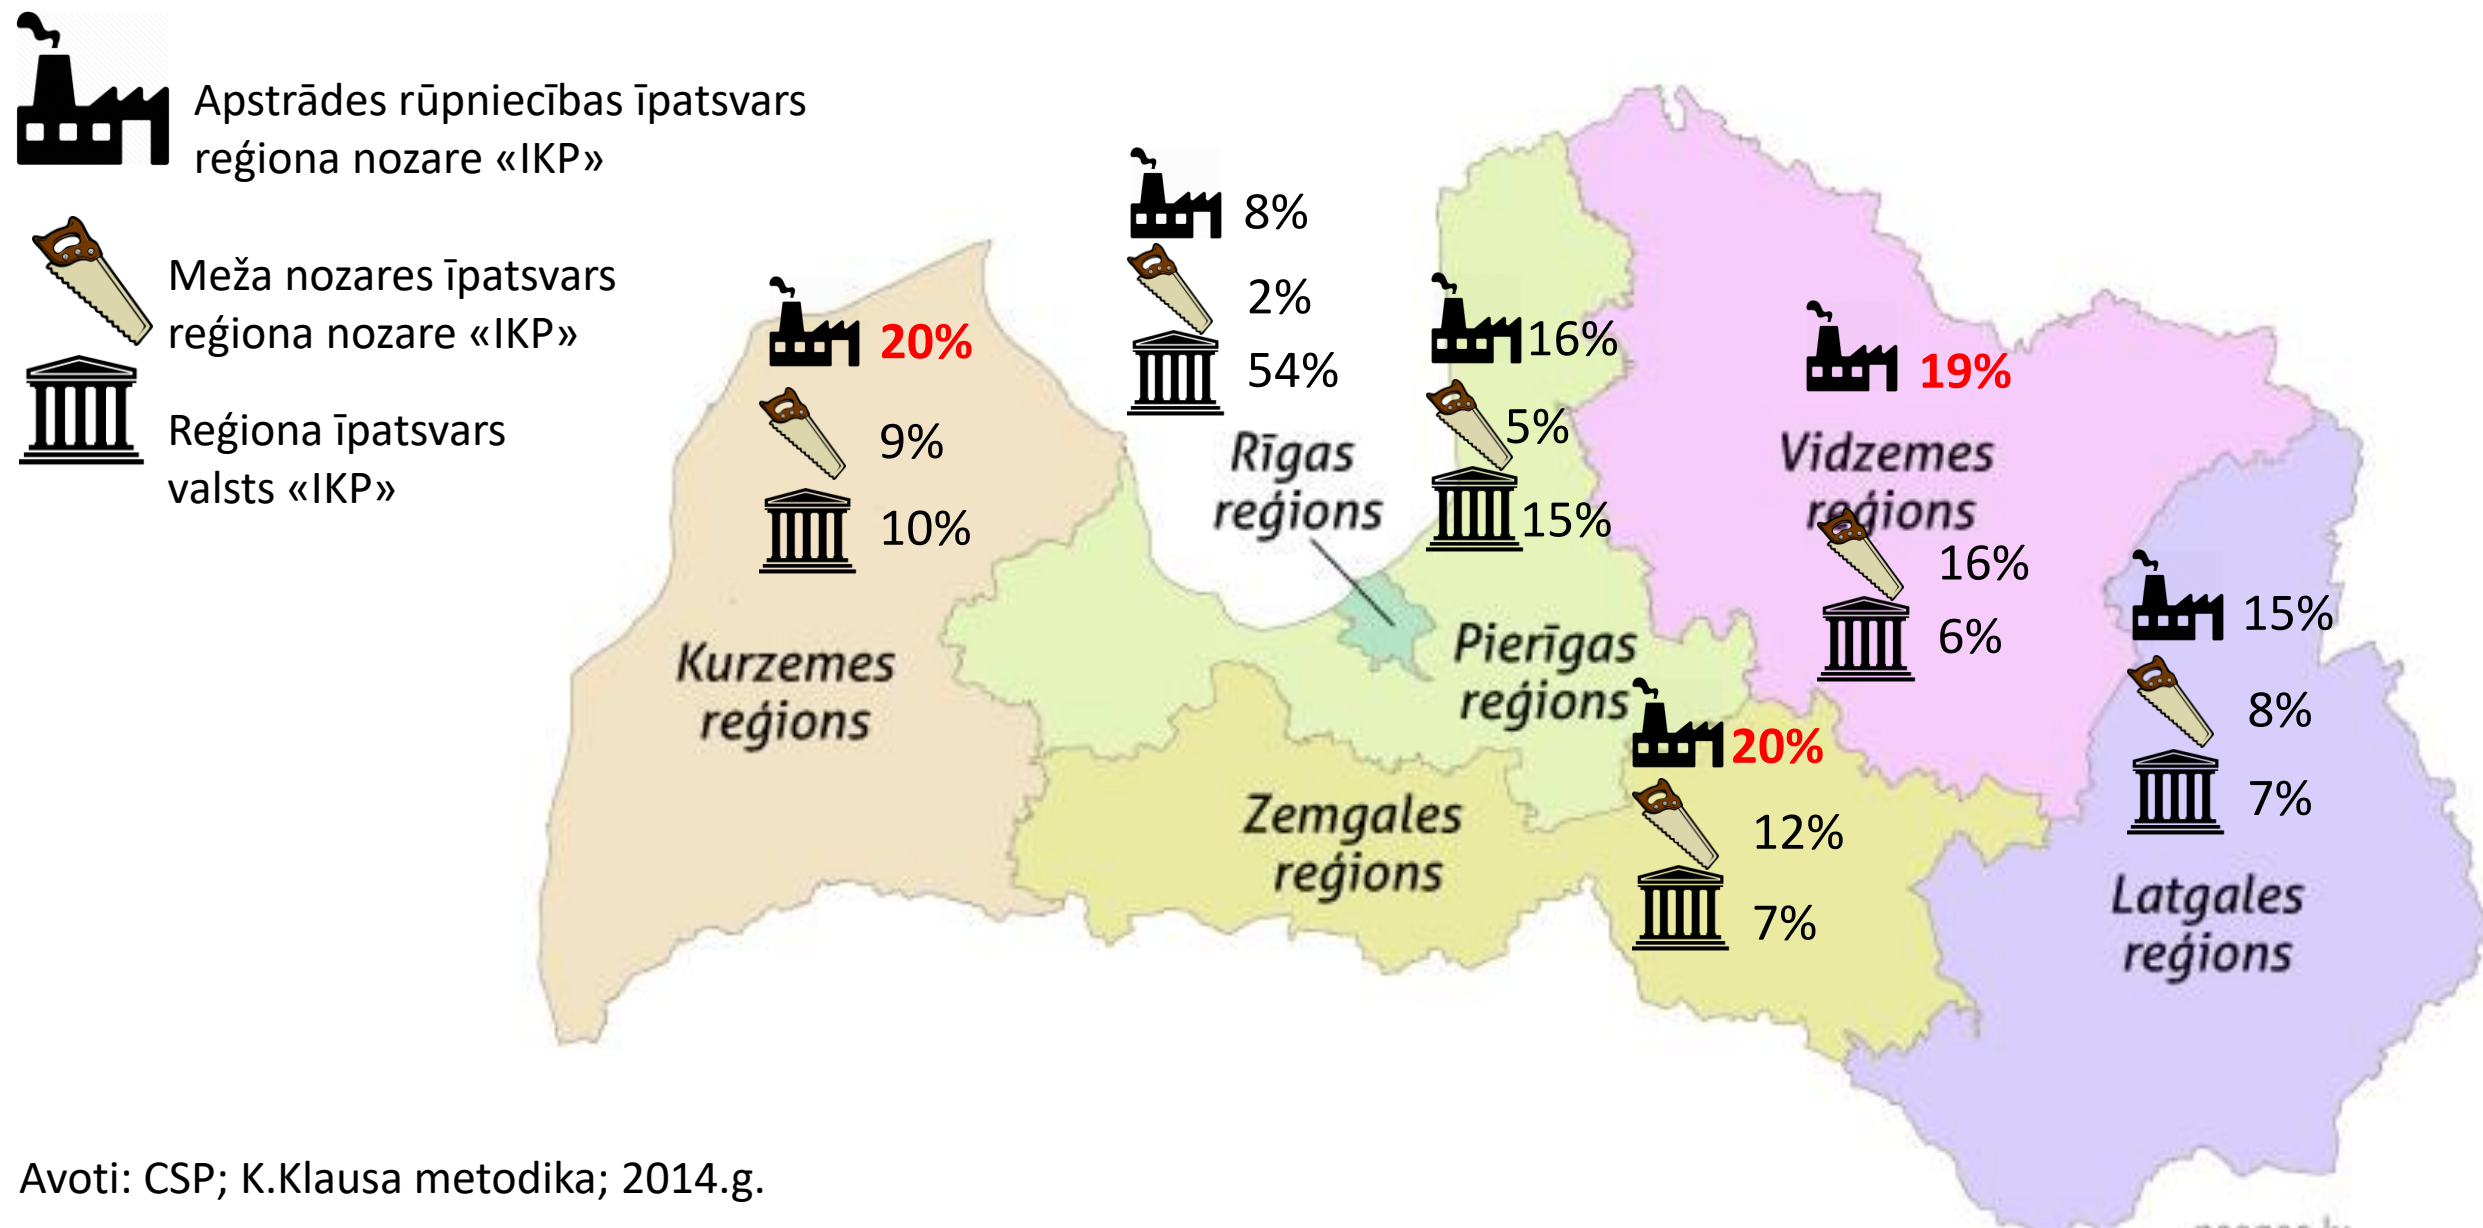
Apstrādes rūpniecības īpatsvars reģiona nozare «IKP»

Meža nozares īpatsvars reģiona nozare «IKP»

Reģiona īpatsvars valsts «IKP»

20%
9%
10%
Kurzemes reģions

8%
2%
54%
Rīgas reģions

16%
5%
15%
Pierīgas reģions

19%
Vidzemes reģions
16%
6%

15%
8%
7%
Latgales reģions

Zemgales reģions
20%
12%
7%

Avoti: CSP; K.Klausa metodika; 2014.g.